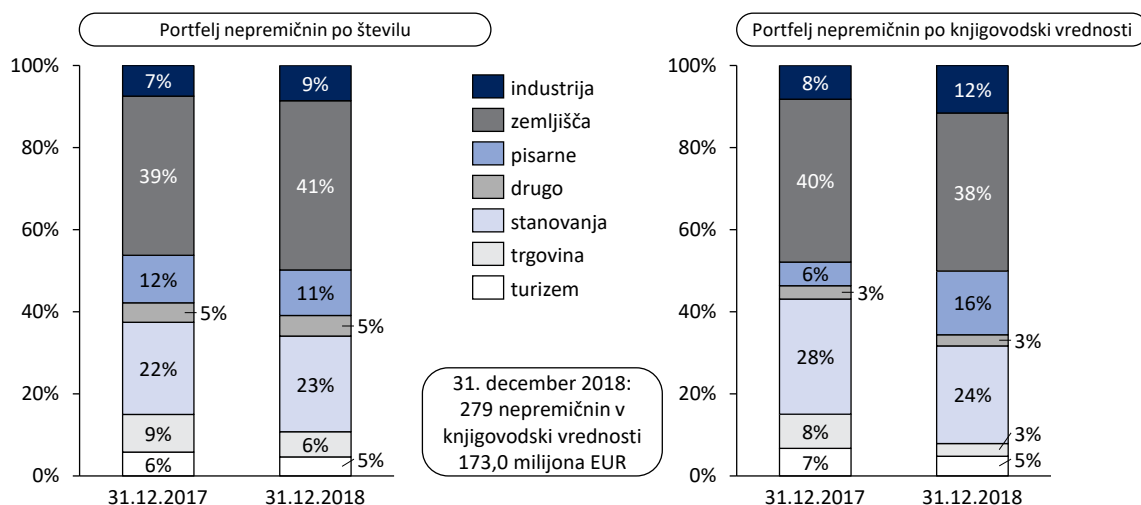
Portfelj nepremičnin po številu

100%
80%
60%
40%
20%
0%

7%
39%
12%
5%
22%
9%
6%

9%
41%
11%
5%
23%
6%
5%

31.12.2017
31.12.2018

industrija
zemljišča
pisarne
drugo
stanovanja
trgovina
turizem

31. december 2018: 279 nepremičnin v knjigovodski vrednosti 173,0 milijona EUR

Portfelj nepremičnin po knjigovodski vrednosti

100%
80%
60%
40%
20%
0%

8%
40%
6%
3%
28%
8%
7%

12%
38%
16%
3%
24%
3%
5%

31.12.2017
31.12.2018